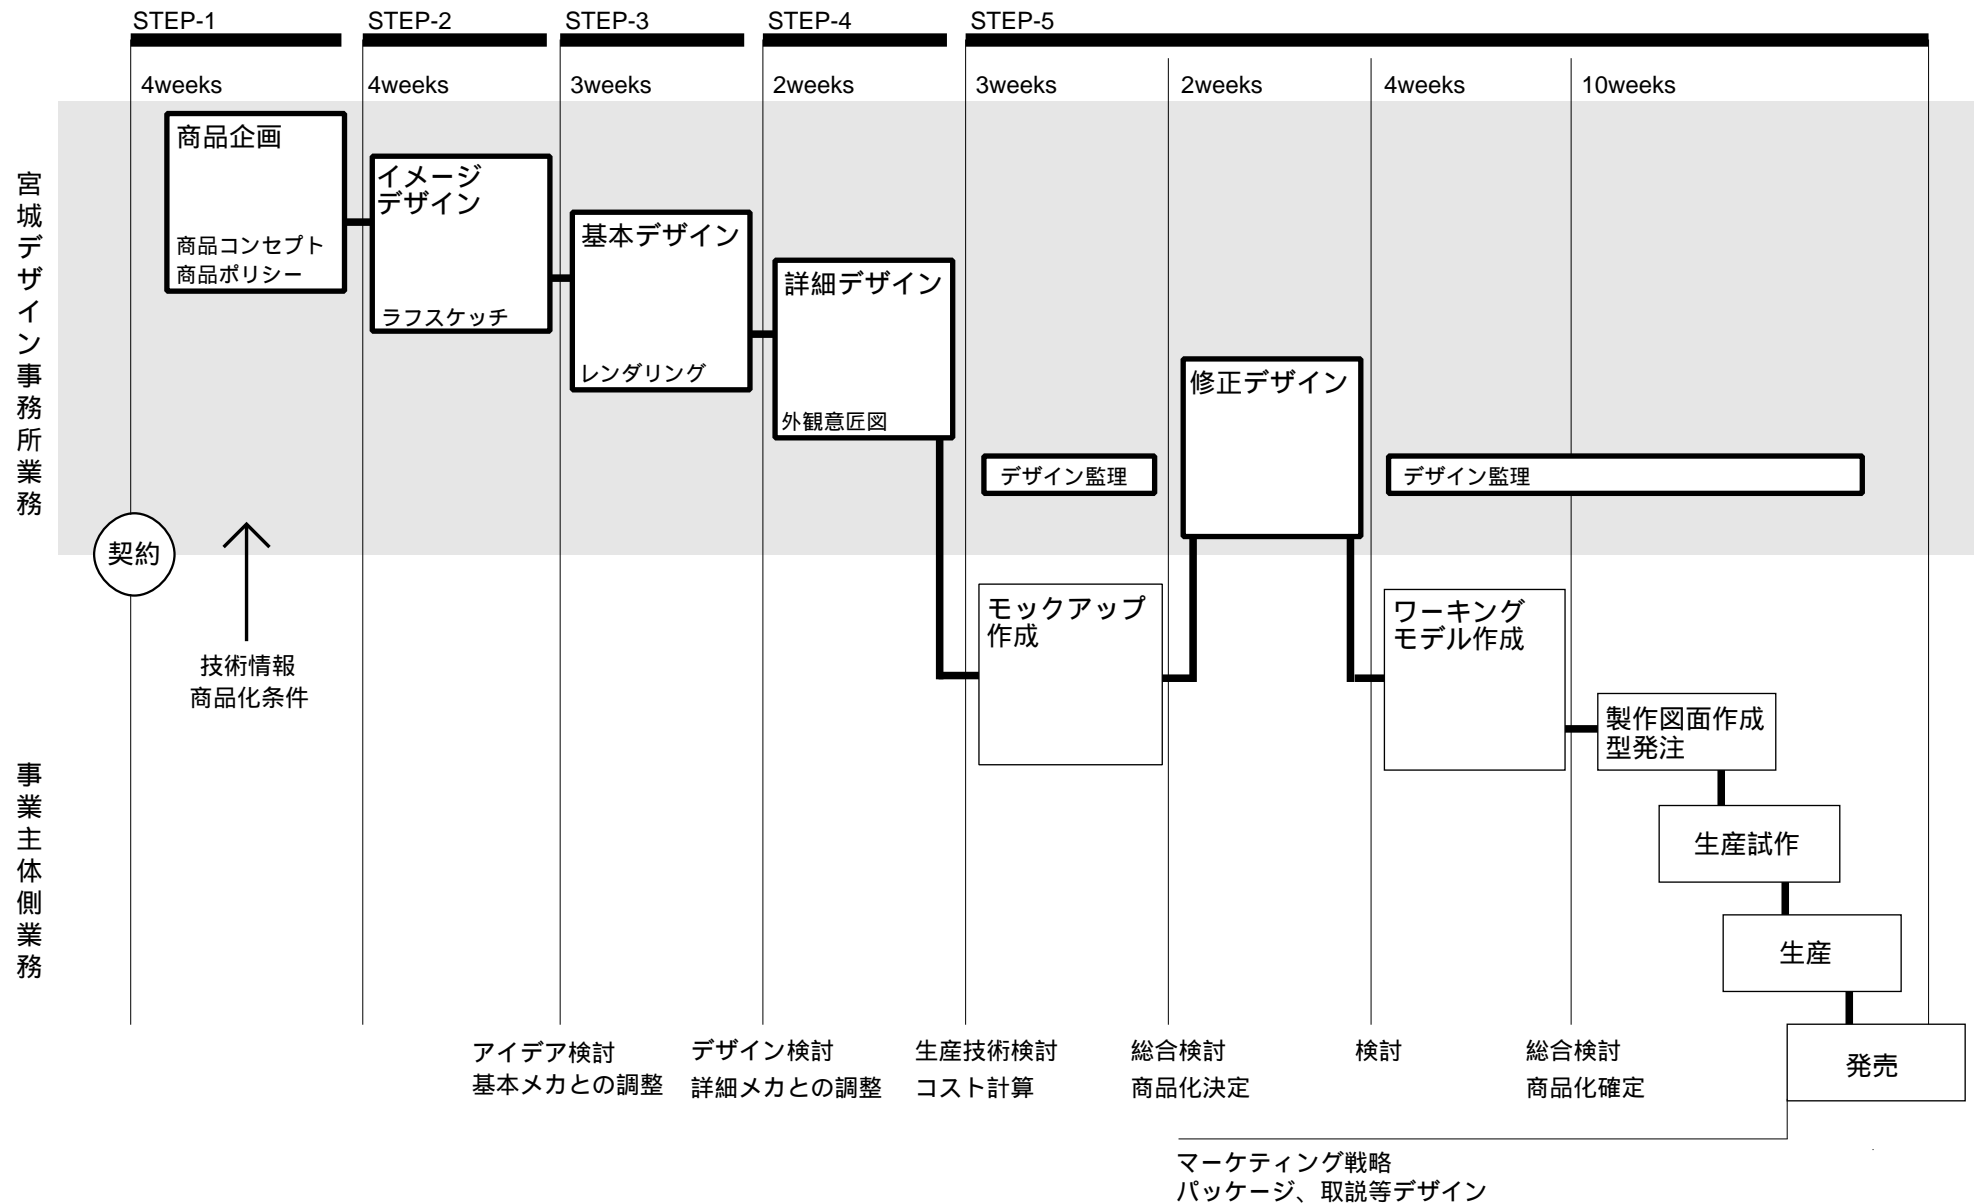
STEP-1 STEP-2 STEP-3 STEP-4 STEP-5

4weeks 4weeks 3weeks 2weeks 3weeks 2weeks 4weeks 10weeks

宮城デザイン事務所業務

商品企画
商品コンセプト
商品ポリシー

イメージデザイン
ラフスケッチ

基本デザイン
レンダリング

詳細デザイン
外観意匠図

修正デザイン

デザイン監理

デザイン監理

契約

技術情報
商品化条件

事業主体側業務

モックアップ作成

ワーキングモデル作成

製作図面作成
型発注

生産試作

生産

発売

アイデア検討
基本メカとの調整

デザイン検討
詳細メカとの調整

生産技術検討
コスト計算

総合検討
商品化決定

検討

総合検討
商品化確定

マーケティング戦略
パッケージ、取説等デザイン